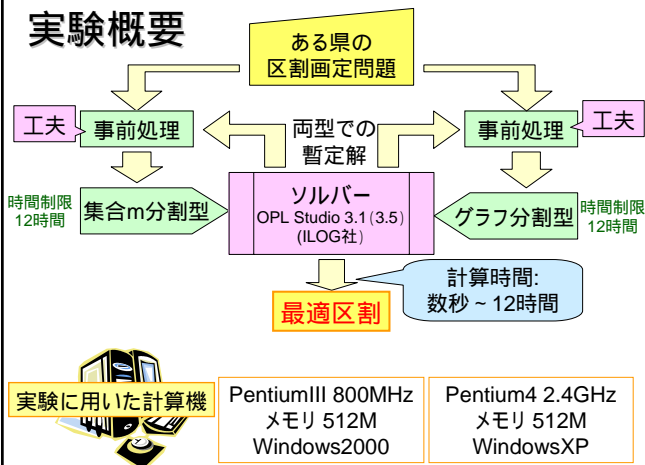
実験概要

ある県の
区割画定問題

工夫

事前処理

両型での
暫定解

事前処理

工夫

時間制限
12時間

集合m分割型

ソルバー
OPL Studio 3.1(3.5)
(ILOG社)

グラフ分割型

時間制限
12時間

計算時間:
数秒 ~ 12時間

最適区割

実験に用いた計算機

PentiumIII 800MHz
メモリ 512M
Windows2000

Pentium4 2.4GHz
メモリ 512M
WindowsXP